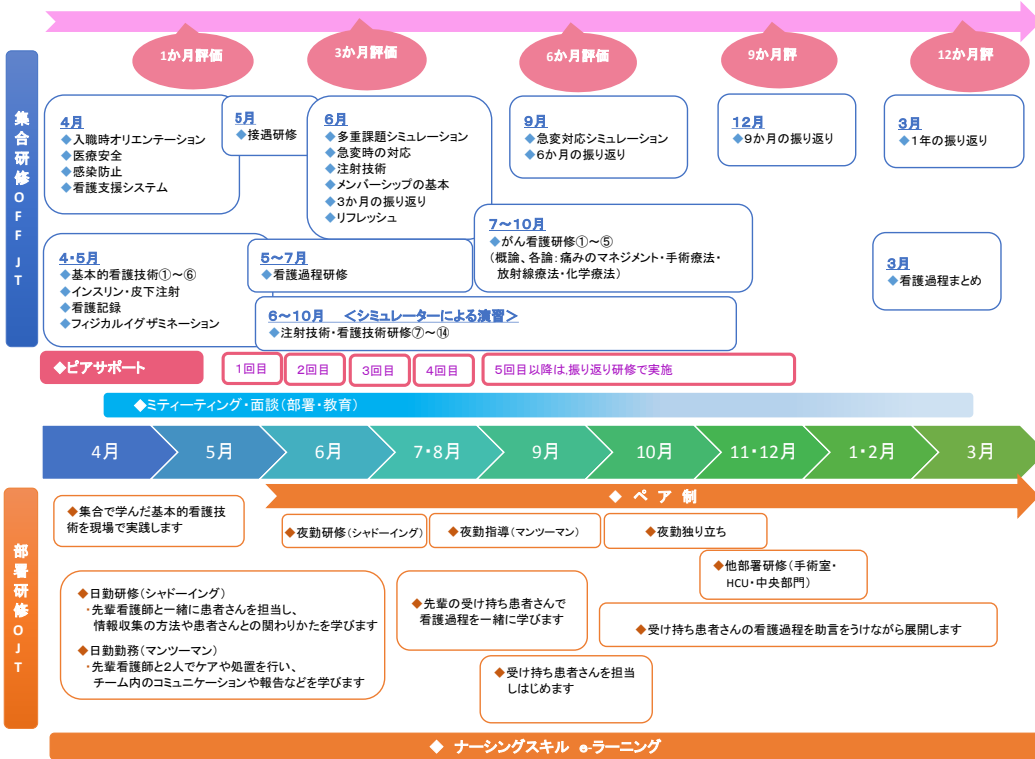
1か月評価

3か月評価

6か月評価

9か月評

12か月評

集合研修OFF JT

4月
◆入職時オリエンテーション
◆医療安全
◆感染防止
◆看護支援システム

5月
◆接遇研修

6月
◆多重課題シミュレーション
◆急変時の対応
◆注射技術
◆メンバーシップの基本
◆3か月の振り返り
◆リフレッシュ

9月
◆急変対応シミュレーション
◆6か月の振り返り

12月
◆9か月の振り返り

3月
◆1年の振り返り

4･5月
◆基本的看護技術①～⑥
◆インスリン・皮下注射
◆看護記録
◆フィジカルイグザミネーション

5～7月
◆看護過程研修

7～10月
◆がん看護研修①～⑤
(概論、各論：痛みのマネジメント・手術療法・放射線療法・化学療法)

3月
◆看護過程まとめ

6～10月 ＜シミュレーターによる演習＞
◆注射技術・看護技術研修⑦～⑭

◆ピアサポート

1回目

2回目

3回目

4回目

5回目以降は,振り返り研修で実施

◆ミティーティング・面談（部署・教育）

4月

5月

6月

7･8月

9月

10月

11･12月

1･2月

3月

部署研修OJT

◆ ペ ア 制

◆集合で学んだ基本的看護技術を現場で実践します

◆夜勤研修（シャドーイング）

◆夜勤指導（マンツーマン）

◆夜勤独り立ち

◆他部署研修（手術室・HCU・中央部門）

◆日勤研修（シャドーイング）
・先輩看護師と一緒に患者さんを担当し、情報収集の方法や患者さんとの関わりかたを学びます
◆日勤勤務（マンツーマン）
・先輩看護師と2人でケアや処置を行い、チーム内のコミュニケーションや報告などを学びます

◆先輩の受け持ち患者さんで看護過程を一緒に学びます

◆受け持ち患者さんの看護過程を助言をうけながら展開します

◆受け持ち患者さんを担当しはじめます

◆ ナーシングスキル e-ラーニング